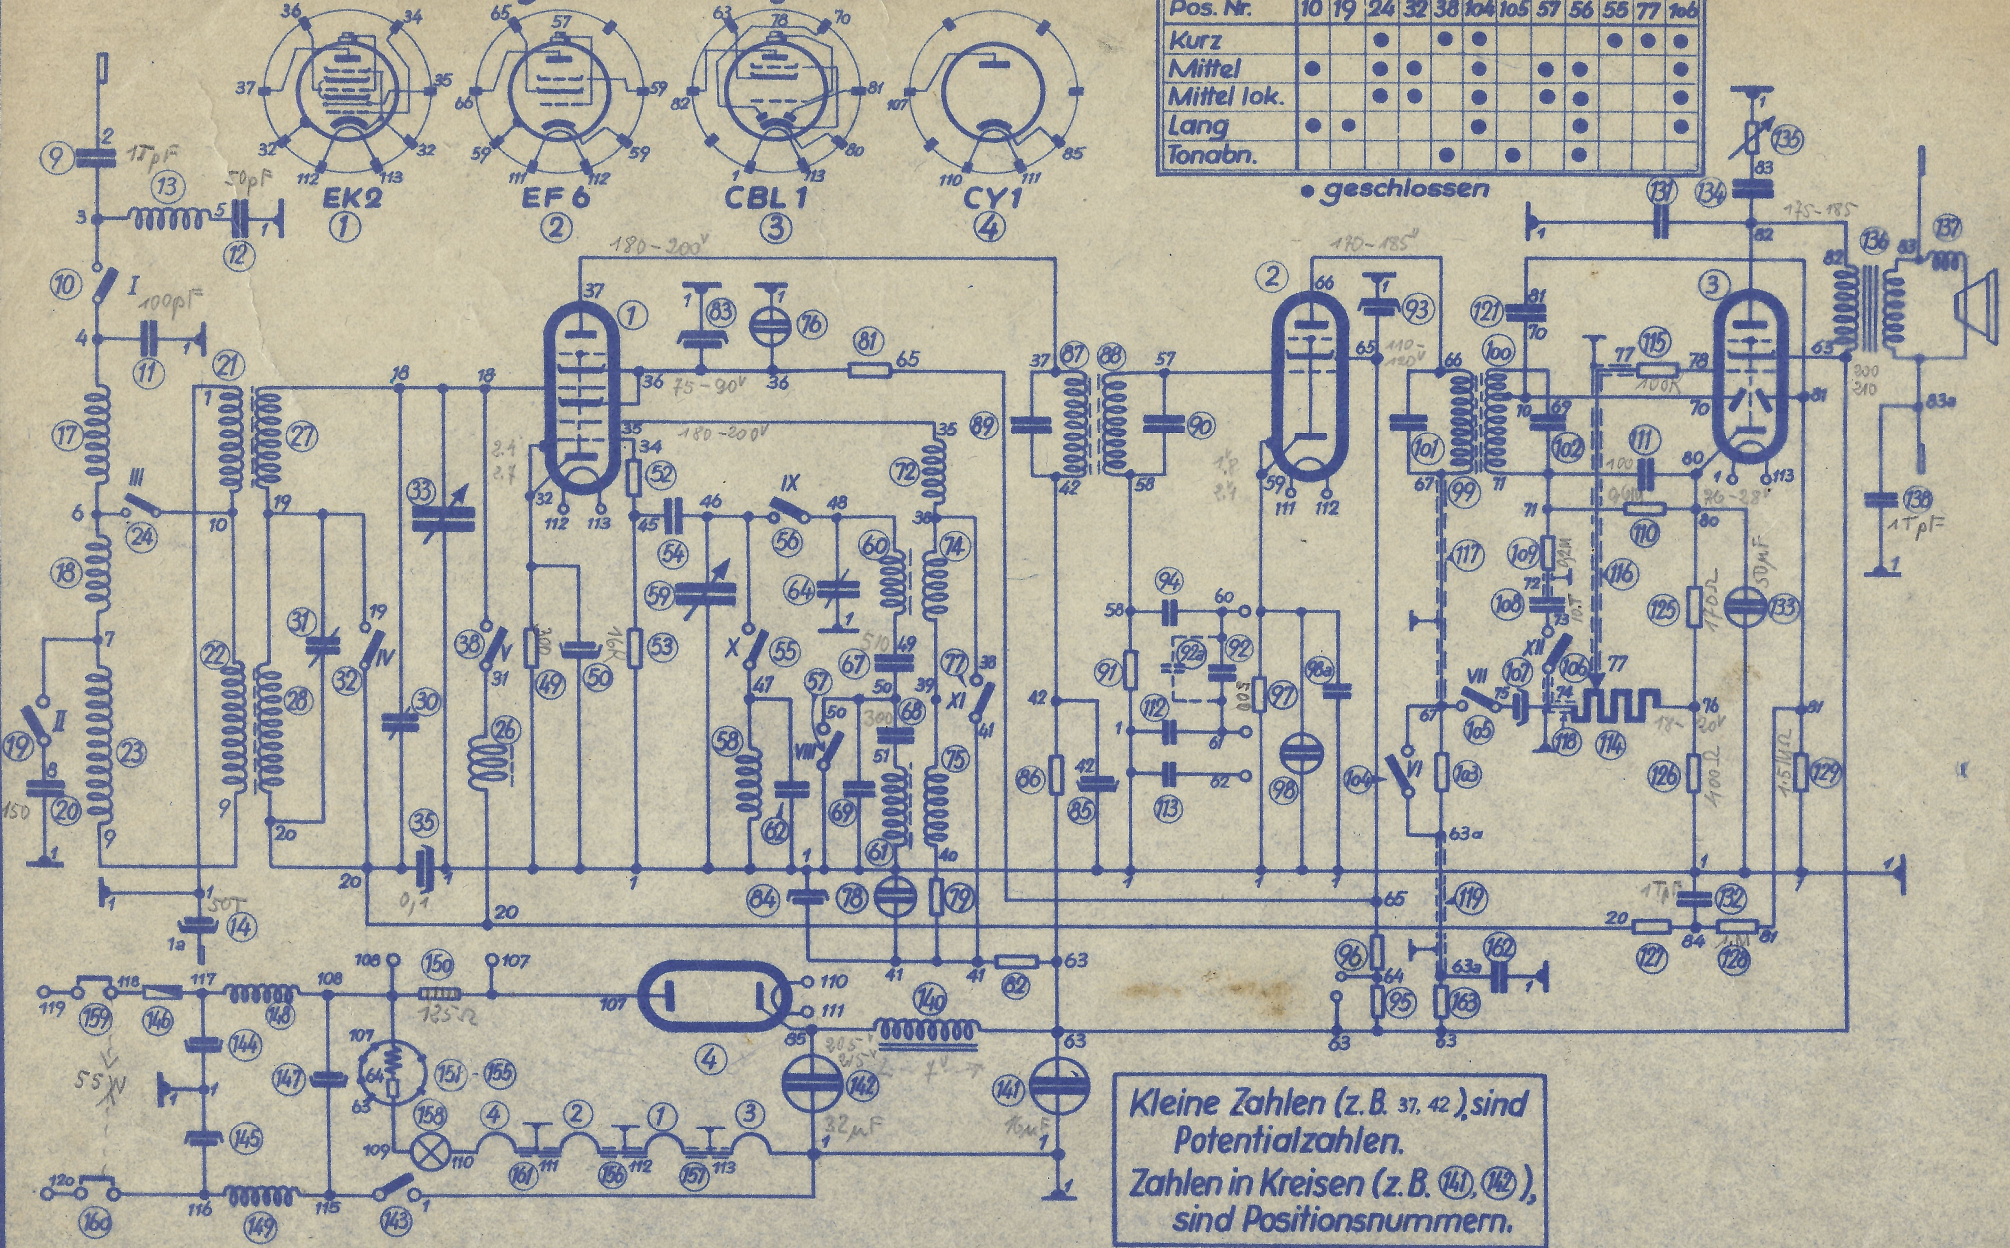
| Pos. Nr. | 10 | 19 | 24 | 32 | 38 | 104 | 105 | 57 | 56 | 55 | 77 | 106 |
|---|---|---|---|---|---|---|---|---|---|---|---|---|
| Kurz | | | ● | | ● | ● | | | | ● | ● | ● |
| Mittel | ● | | ● | ● | | ● | | ● | ● | | | ● |
| Mittel lok. | | | ● | ● | | ● | | ● | ● | | | ● |
| Lang | ● | ● | | | | ● | | | ● | | | ● |
| Tonabn. | | | | | ● | | ● | | ● | | | ● |

● geschlossen

EK2 ①
EF6 ②
CBL1 ③
CY1 ④

36 34 37 35 32 32 112 113
65 57 66 59 59 59 111 112
63 78 70 82 81 80 113
107 85 110 111

180-200V
170-185V
175-185
75-90V
110-120V
180-200V
76-28V
205V
125 Ω
100 K
0,2 M
50 μF
32 μF
16 μF
1 T pF
50 pF
100 pF
50 T
55 V
150
0,1
400 Ω
170 Ω
1,5 K Ω

Kleine Zahlen (z.B. 37, 42), sind Potentialzahlen.
Zahlen in Kreisen (z.B. ⑭1, ⑭2), sind Positionsnummern.